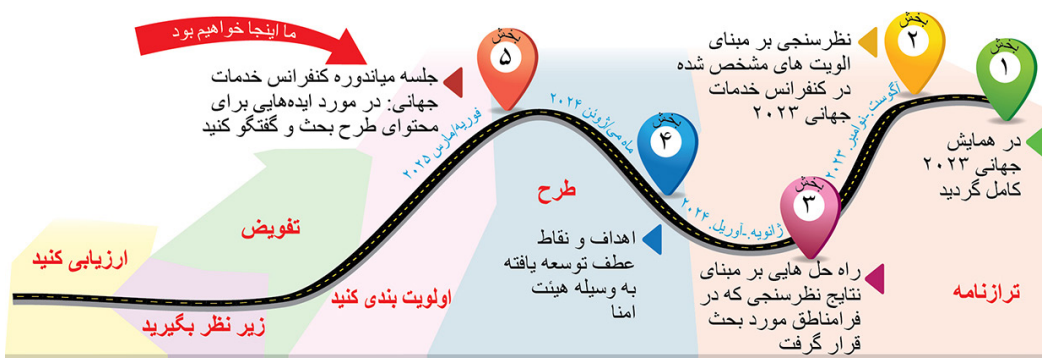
ما اینجا خواهیم بود

بخش ۵
جلسه میاندوره کنفرانس خدمات جهانی: در مورد ایده‌هایی برای محتوای طرح بحث و گفتگو کنید

فوریه-مارس ۲۰۲۵

ماه می-ژوئن ۲۰۲۴

بخش ۴
اهداف و نقاط عطف توسعه یافته به وسیله هیئت امنا

ژانویه-آوریل ۲۰۲۴

بخش ۳
راه حل هایی بر مبنای نتایج نظرسنجی که در فرامناطق مورد بحث قرار گرفت

اگوست-نوامبر ۲۰۲۳

بخش ۲
نظرسنجی بر مبنای الویت های مشخص شده در کنفرانس خدمات جهانی ۲۰۲۳

بخش ۱
در همایش جهانی ۲۰۲۳ کامل گردید

تفویض

طرح

ارزیابی کنید

زیر نظر بگیرید

اولویت بندی کنید

ترازنامه